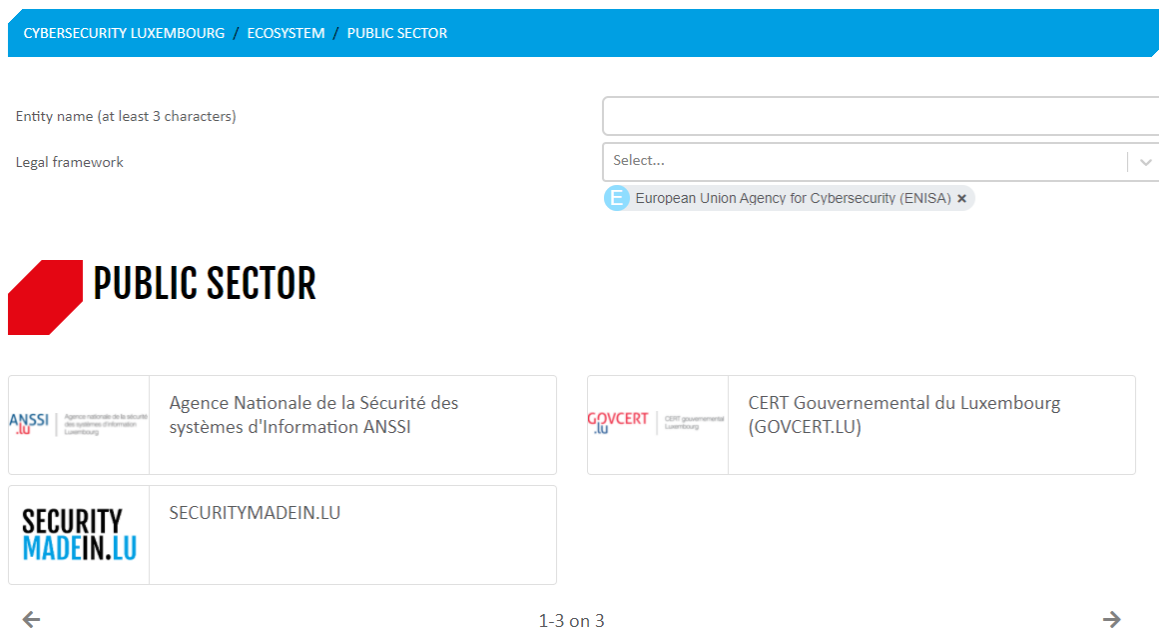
CYBERSECURITY LUXEMBOURG / ECOSYSTEM / PUBLIC SECTOR

Entity name (at least 3 characters)

Legal framework

Select...

E European Union Agency for Cybersecurity (ENISA) ×

PUBLIC SECTOR

ANSSI .lu Agence nationale de la sécurité des systèmes d'information Luxembourg

Agence Nationale de la Sécurité des systèmes d'Information ANSSI

GOVCERT .lu CERT gouvernemental Luxembourg

CERT Gouvernemental du Luxembourg (GOVCERT.LU)

SECURITY MADEIN.LU

SECURITYMADEIN.LU

←

1-3 on 3

→